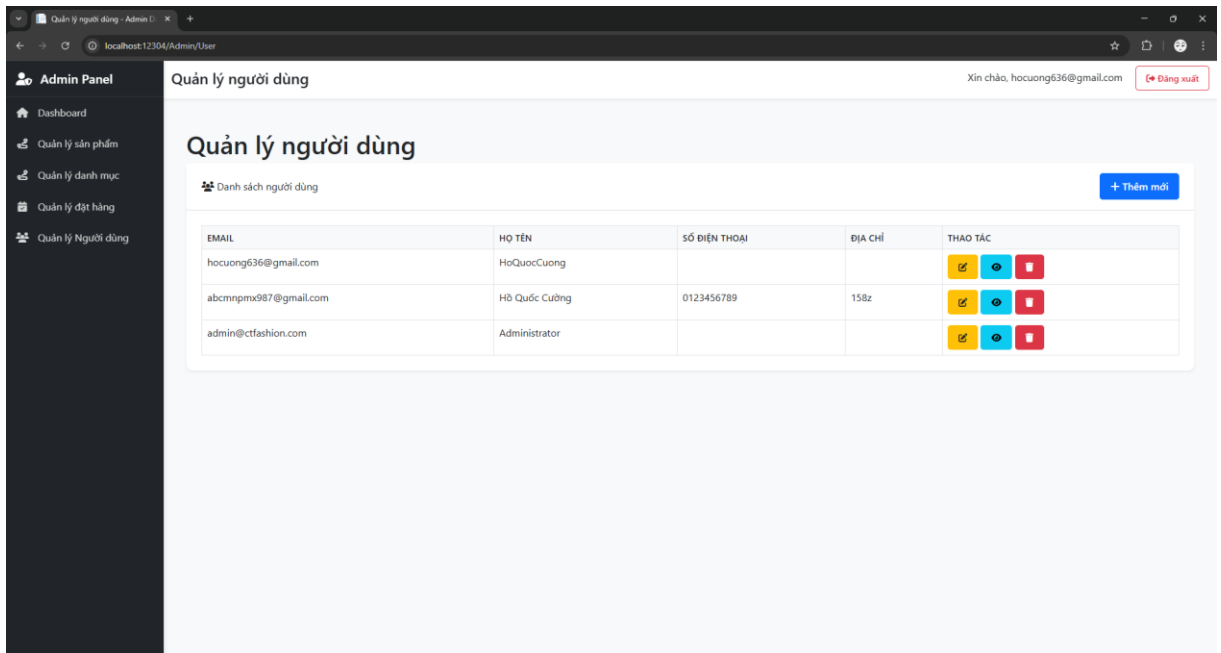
Quản lý người dùng - Admin D ×

localhost:12304/Admin/User

Admin Panel

Dashboard

Quản lý sản phẩm

Quản lý danh mục

Quản lý đặt hàng

Quản lý Người dùng

Quản lý người dùng

Xin chào, hocuong636@gmail.com

Đăng xuất

Quản lý người dùng

Danh sách người dùng

+ Thêm mới

| EMAIL | HỌ TÊN | SỐ ĐIỆN THOẠI | ĐỊA CHỈ | THAO TÁC |
|---|---|---|---|---|
| hocuong636@gmail.com | HoQuocCuong | | | |
| abcmnpmx987@gmail.com | Hồ Quốc Cường | 0123456789 | 158z | |
| admin@ctfashion.com | Administrator | | | |